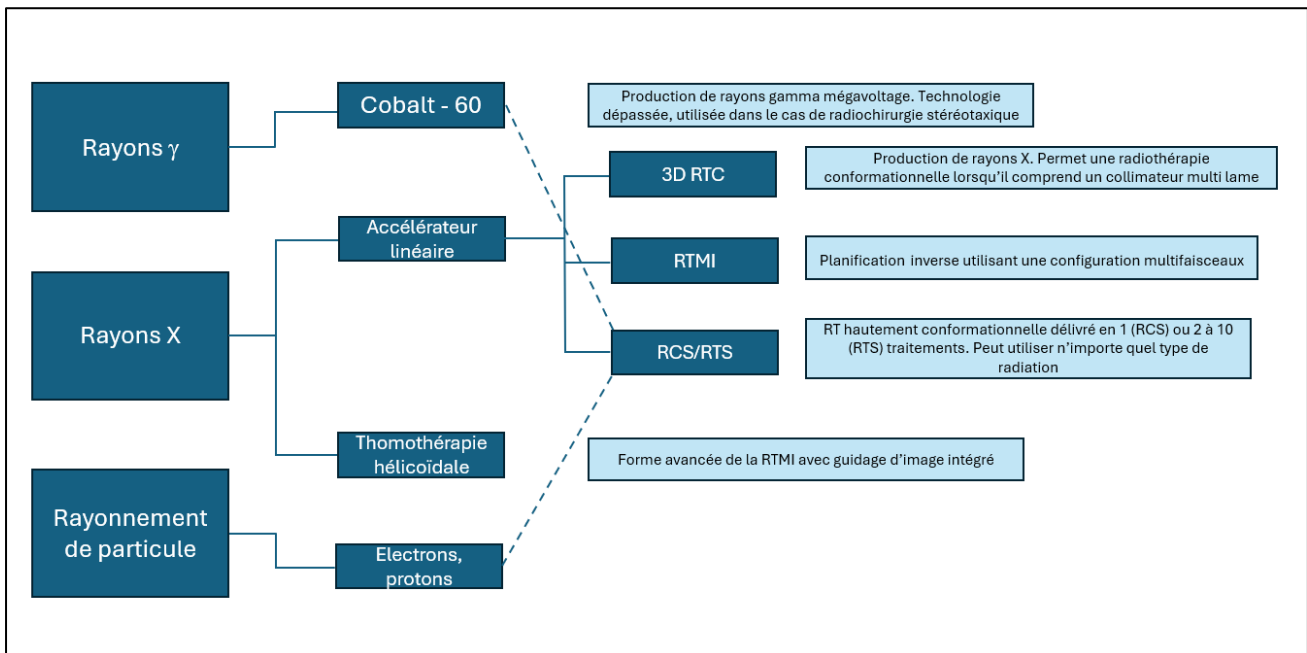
Rayons $\gamma$

Cobalt - 60

Production de rayons gamma mégavoltage. Technologie dépassée, utilisée dans le cas de radiochirurgie stéréotaxique

3D RTC

Production de rayons X. Permet une radiothérapie conformationnelle lorsqu'il comprend un collimateur multi lame

Accélérateur linéaire

Rayons X

RTMI

Planification inverse utilisant une configuration multifaisceaux

RCS/RTS

RT hautement conformationnelle délivré en 1 (RCS) ou 2 à 10 (RTS) traitements. Peut utiliser n'importe quel type de radiation

Thomothérapie hélicoïdale

Forme avancée de la RTMI avec guidage d'image intégré

Rayonnement de particule

Electrons, protons